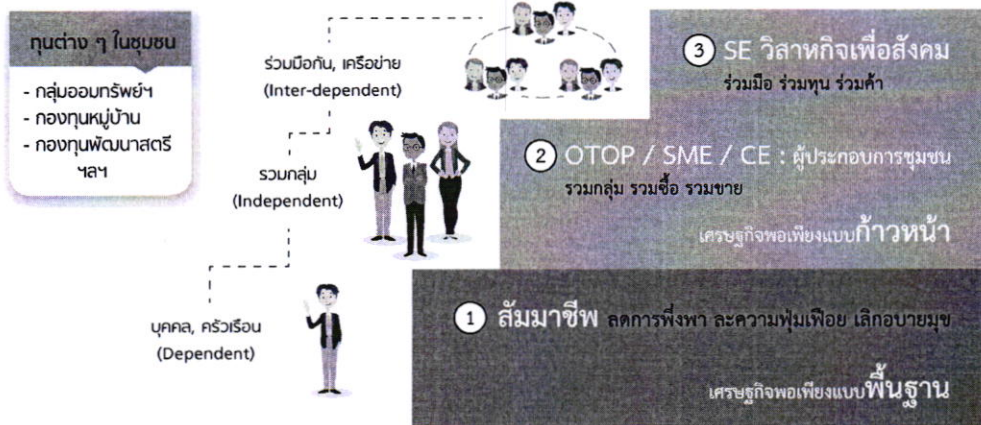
ทุนต่าง ๆ ในชุมชน

- กลุ่มออมทรัพย์ฯ
- กองทุนหมู่บ้าน
- กองทุนพัฒนาสตรี ฯลฯ

ร่วมมือกัน, เครือข่าย (Inter-dependent)

รวมกลุ่ม (Independent)

บุคคล, ครัวเรือน (Dependent)

3 SE วิสาหกิจเพื่อสังคม

ร่วมมือ ร่วมทุน ร่วมค้า

2 OTOP / SME / CE : ผู้ประกอบการชุมชน

รวมกลุ่ม รวมซื้อ รวมขาย

เศรษฐกิจพอเพียงแบบก้าวหน้า

1 สัมมาชีพ ลดการพึ่งพา ละความฟุ่มเฟือย เลิกอบายมุข

เศรษฐกิจพอเพียงแบบพื้นฐาน